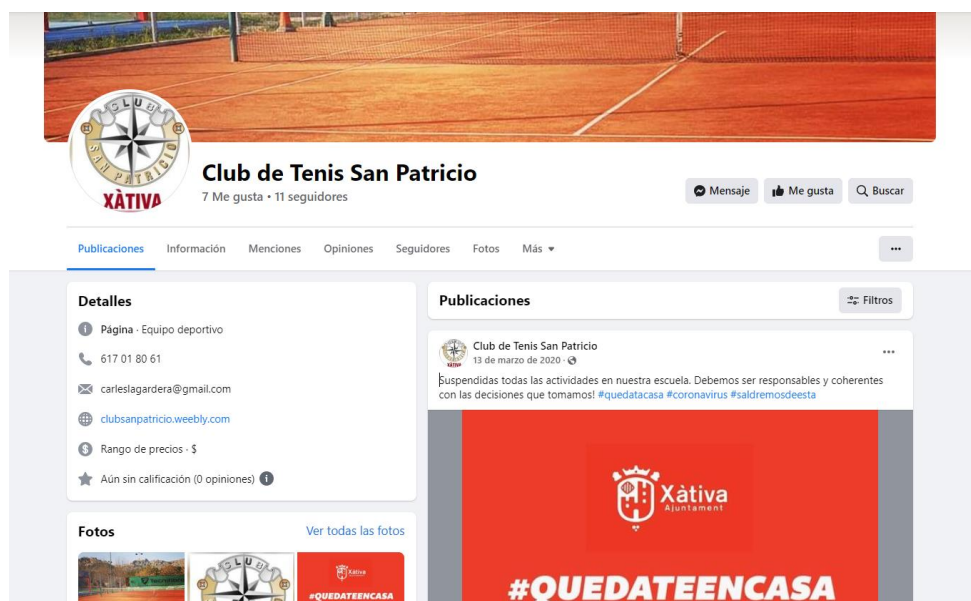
CLUB SAN PATRICIO XÀTIVA

Club de Tenis San Patricio
7 Me gusta • 11 seguidores

Mensaje
Me gusta
Buscar

Publicaciones
Información
Menciones
Opiniones
Seguidores
Fotos
Más
...

Detalles
Página · Equipo deportivo
617 01 80 61
carleslagardera@gmail.com
clubsanpatricio.weebly.com
Rango de precios · $
Aún sin calificación (0 opiniones)

Fotos
Ver todas las fotos
Xàtiva
#QUEDATEENCASA

Publicaciones
Filtros

Club de Tenis San Patricio
13 de marzo de 2020 ·
...
Suspendidas todas las actividades en nuestra escuela. Debemos ser responsables y coherentes con las decisiones que tomamos! #quedatacasa #coronavirus #saldremosdeesta

Xàtiva
Ajuntament
#QUEDATEENCASA